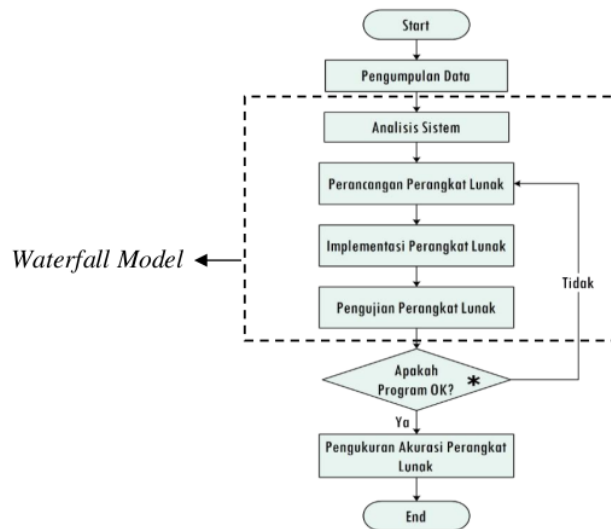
Start

Pengumpulan Data

Analisis Sistem

Perancangan Perangkat Lunak

Waterfall Model

Implementasi Perangkat Lunak

Tidak

Pengujian Perangkat Lunak

Apakah Program OK?

*

Ya

Pengukuran Akurasi Perangkat Lunak

End